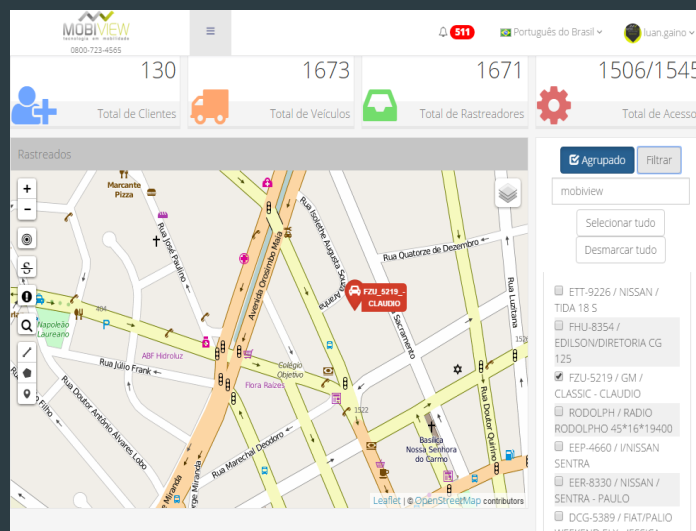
MOBIVIEW
tecnologia em mobilidade
0800-723-4565

≡

511 Português do Brasil luan.gaino

130
Total de Clientes

1673
Total de Veículos

1671
Total de Rastreadores

1506/1545
Total de Acesso

Rastreados

Agrupado Filtrar

mobiview

Selecionar tudo

Desmarcar tudo

ETT-9226 / NISSAN / TIDA 18 S

FHU-8354 / EDILSON/DIRETORIA CG 125

FZU-5219 / GM / CLASSIC - CLAUDIO

RODOLPH / RADIO RODOLPHO 45*16*19400

EEP-4660 / I/NISSAN SENTRA

EER-8330 / NISSAN / SENTRA - PAULO

DCG-5389 / FIAT/PALIO

+
−

Marcante Pizza

Rua José Paulino

Rua Isolethe Augusta Souza

Rua Quatorze de Dezembro

Rua Luzitana

Avenida Orosimbo Maia

FZU_5219_ - CLAUDIO

Sacramento

Napoleão Laureano

ABF Hidroluz

Rua Júlio Frank

Colégio Objetivo

Flora Raízes

Rua Doutor Antônio Álvares Lobo

Rua Marechal Deodoro

Rua Doutor Quirino

Basílica Nossa Senhora do Carmo

Leaflet | © OpenStreetMap contributors